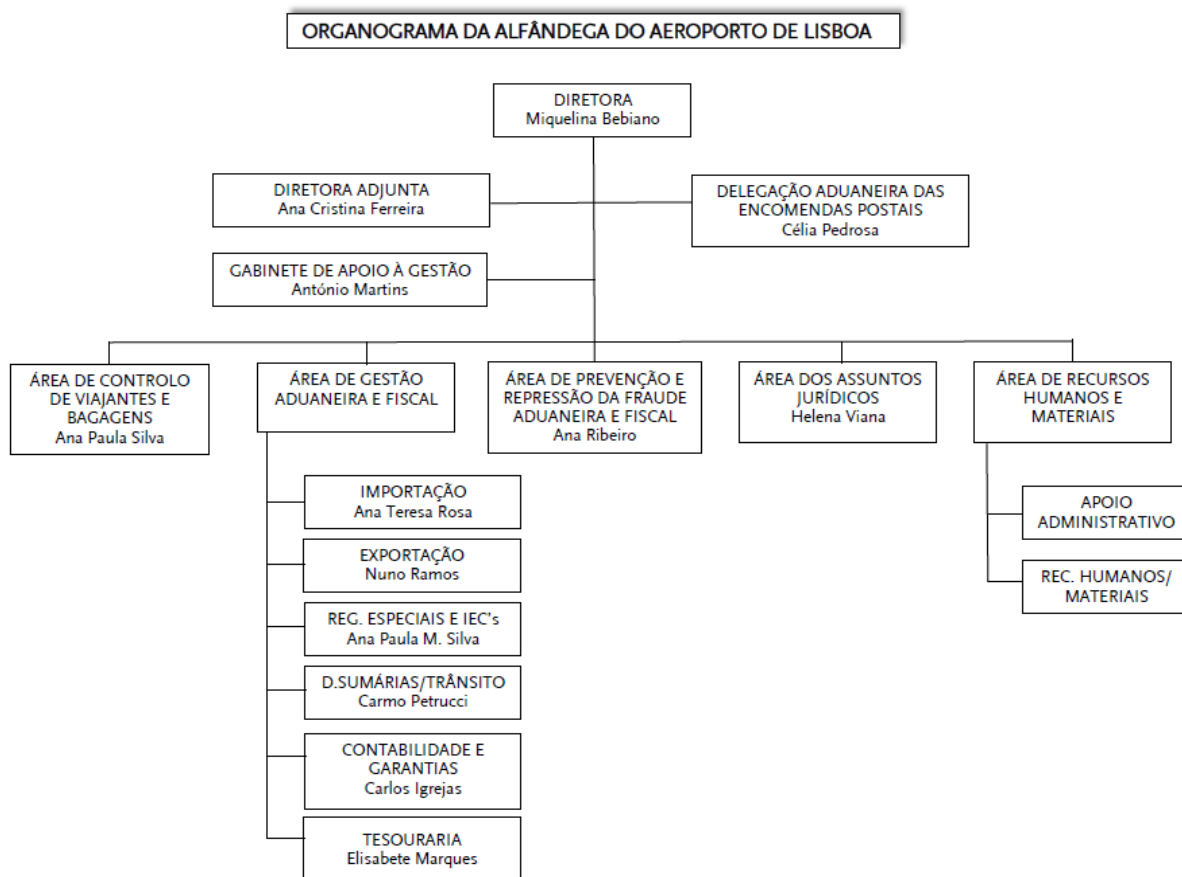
ORGANOGRAMA DA ALFÂNDEGA DO AEROPORTO DE LISBOA

DIRETORA
Miquelina Bebiano

DIRETORA ADJUNTA
Ana Cristina Ferreira

DELEGAÇÃO ADUANEIRA DAS ENCOMENDAS POSTAIS
Célia Pedrosa

GABINETE DE APOIO À GESTÃO
António Martins

ÁREA DE CONTROLO DE VIAJANTES E BAGAGENS
Ana Paula Silva

ÁREA DE GESTÃO ADUANEIRA E FISCAL

ÁREA DE PREVENÇÃO E REPRESSÃO DA FRAUDE ADUANEIRA E FISCAL
Ana Ribeiro

ÁREA DOS ASSUNTOS JURÍDICOS
Helena Viana

ÁREA DE RECURSOS HUMANOS E MATERIAIS

IMPORTAÇÃO
Ana Teresa Rosa

EXPORTAÇÃO
Nuno Ramos

REG. ESPECIAIS E IEC's
Ana Paula M. Silva

D.SUMÁRIAS/TRÂNSITO
Carmo Petrucci

CONTABILIDADE E GARANTIAS
Carlos Igrejas

TESOURARIA
Elisabete Marques

APOIO ADMINISTRATIVO

REC. HUMANOS/ MATERIAIS